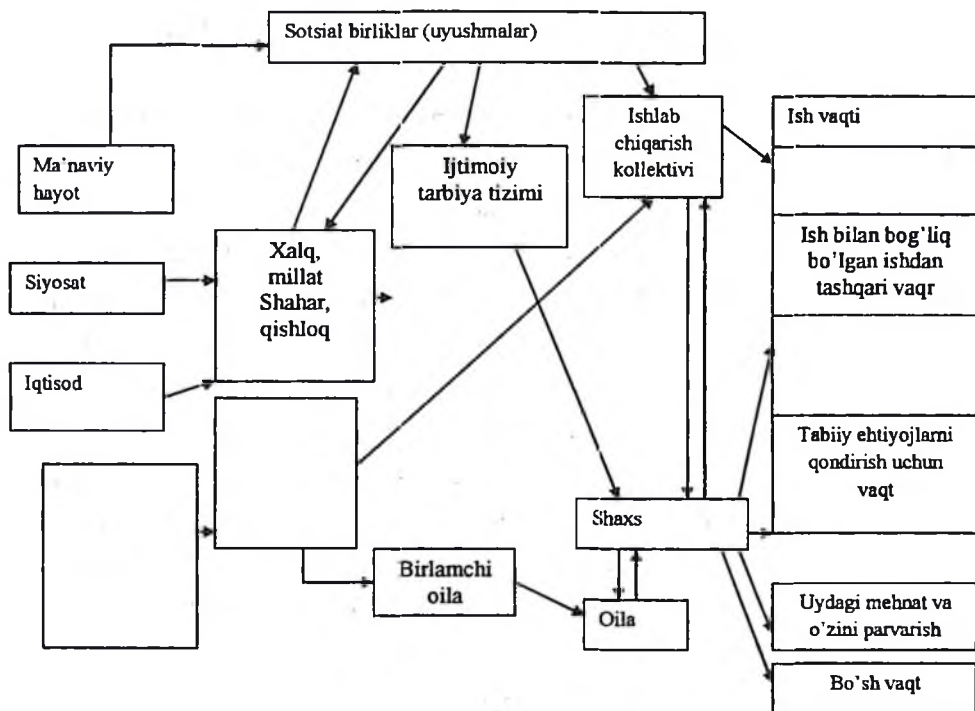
Sotsial birliklar (uyushmalar)

Ma'naviy hayot

Ijtimoiy tarbiya tizimi

Ishlab chiqarish kollektivi

Ish vaqti

Siyosat

Xalq, millat Shahar, qishloq

Ish bilan bog'liq bo'lgan ishdan tashqari vaqr

Iqtisod

Tabiiy ehtiyojlarni qondirish uchun vaqt

Shaxs

Birlamchi oila

Oila

Uydagi mehnat va o'zini parvarish

Bo'sh vaqt